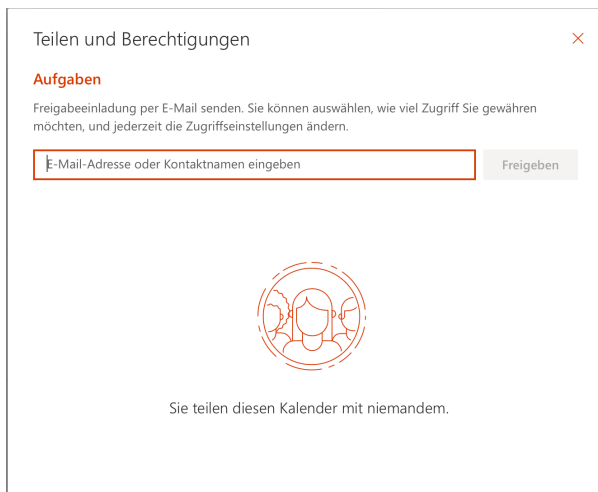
Teilen und Berechtigungen

×

Aufgaben

Freigabeeinladung per E-Mail senden. Sie können auswählen, wie viel Zugriff Sie gewähren möchten, und jederzeit die Zugriffseinstellungen ändern.

E-Mail-Adresse oder Kontaktnamen eingeben

Freigeben

Sie teilen diesen Kalender mit niemandem.